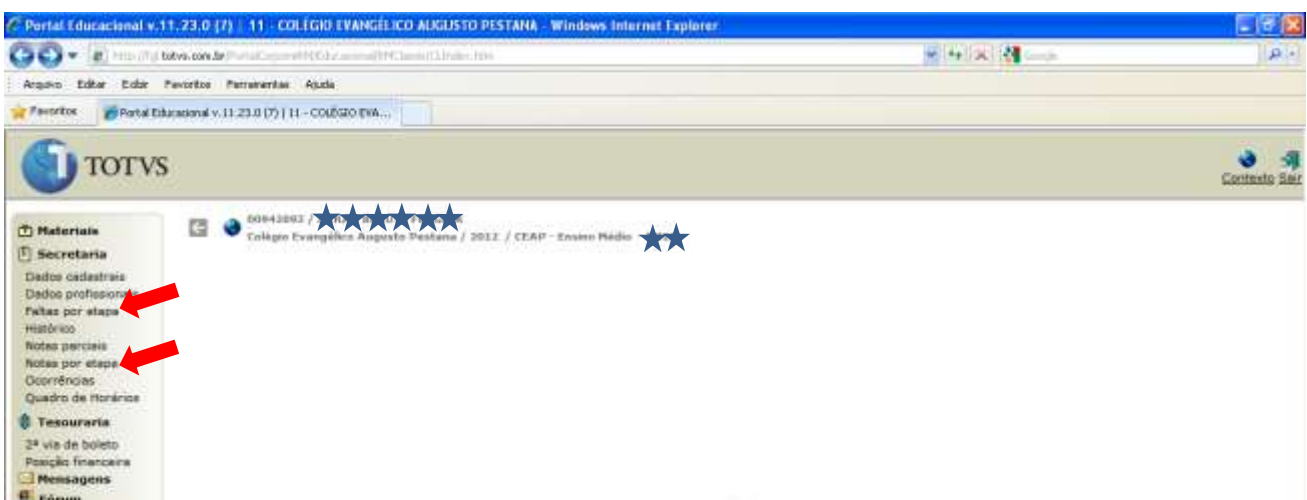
Portal Educacional v.11.23.0 (7) | 11 - COLÉGIO EVANGÉLICO AUGUSTO PESTANA - Windows Internet Explorer

http://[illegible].totvs.com.br/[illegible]

Google

Arquivo Editar Exibir Favoritos Ferramentas Ajuda

Favoritos

Portal Educacional v.11.23.0 (7) | 11 - COLÉGIO EVA...

TOTVS

Contexto Sair

Materiais

Secretaria

Dados cadastrais

Dados profissionais

Faltas por etapa

Histórico

Notas parciais

Notas por etapa

Ocorrências

Quadro de Horários

Tesouraria

2ª via de boleto

Posição financeira

Mensagens

Fórum

00043002 / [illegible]

Colégio Evangélico Augusto Pestana / 2012 / CEAP - Ensino Médio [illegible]